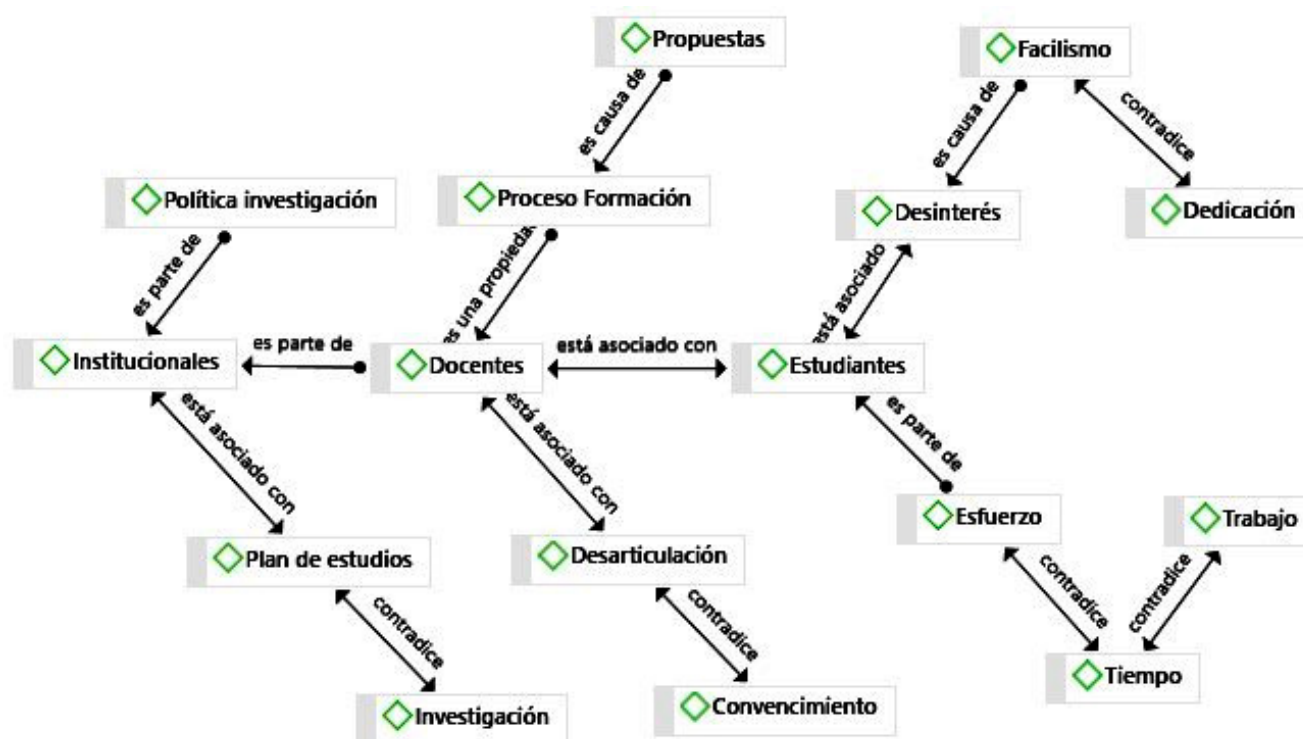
Propuestas

es causa de

Facilismo

es causa de

contradice

Política investigación

Proceso Formación

Desinterés

Dedicación

es parte de

es una propiedad

está asociado

Institucionales

es parte de

Docentes

está asociado con

Estudiantes

está asociado con

está asociado con

es parte de

Esfuerzo

Trabajo

Plan de estudios

Desarticulación

contradice

contradice

contradice

contradice

Tiempo

Investigación

Convencimiento